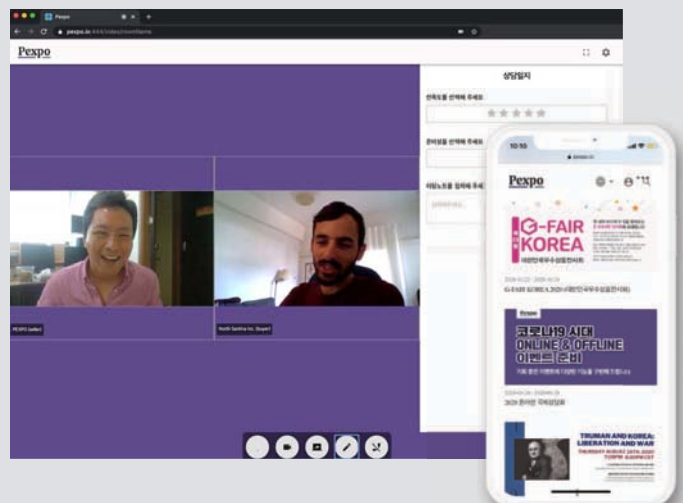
Pexpo

pexpo.io

Pexpo

상담일지

선호도를 선택해 주세요

관심분야 선택해 주세요

미팅노트를 입력해 주세요

PEXPO (seller)

North Samfrix Inc. (buyer)

10:10

pexpo.io

Pexpo

G-FAIR KOREA

대한민국우수상품전시회

2020-10-22 ~ 2020-10-25

G-FAIR KOREA 2020 (대한민국우수상품전시회)

Pexpo

코로나19 시대 ONLINE & OFFLINE 이벤트 준비

2020-09-28 ~ 2020-09-30

2020 온라인 국제상담회

TRUMAN AND KOREA: LIBERATION AND WAR

THURSDAY AUGUST 20TH, 2020